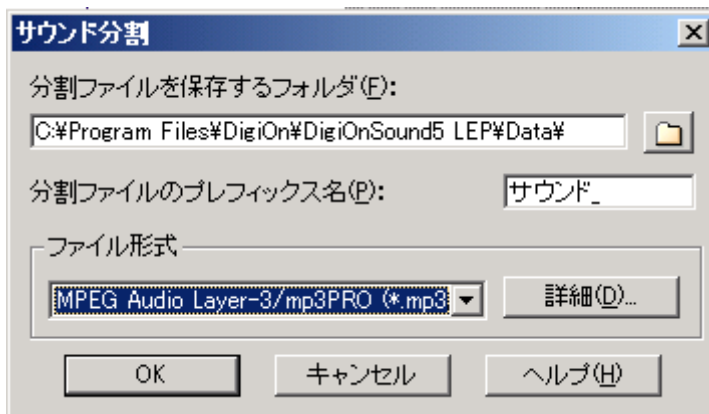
サウンド分割

分割ファイルを保存するフォルダ(F):

C:¥Program Files¥DigiOn¥DigiOnSound5 LEP¥Data¥

分割ファイルのプレフィックス名(P):

サウンド_

ファイル形式

MPEG Audio Layer-3/mp3PRO (*.mp3

詳細(D)...

OK

キャンセル

ヘルプ(H)